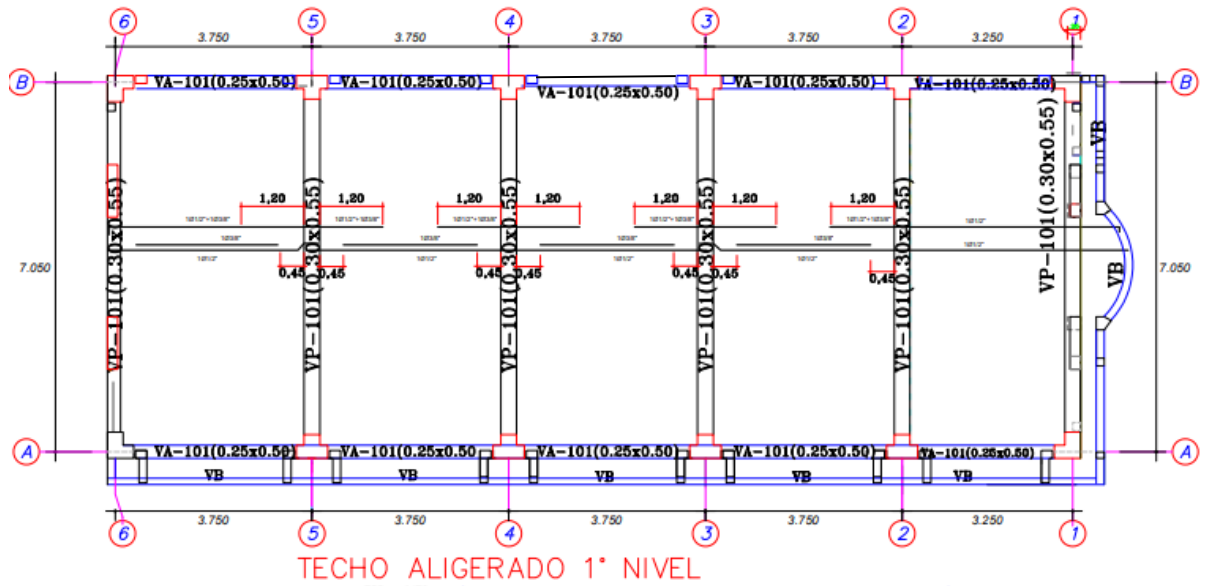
6 5 4 3 2 1

3.750 3.750 3.750 3.750 3.250

B

VA-101(0.25x0.50) VA-101(0.25x0.50) VA-101(0.25x0.50) VA-101(0.25x0.50) VA-101(0.25x0.50)

B

VB

7.050

VP-101(0.30x0.55)

1,20 1,20 1,20 1,20 1,20 1,20 1,20

VP-101(0.30x0.55) VP-101(0.30x0.55) VP-101(0.30x0.55) VP-101(0.30x0.55)

0,45 0,45 0,45 0,45 0,45 0,45 0,45

VP-101(0.30x0.55)

VB

7.050

A

VA-101(0.25x0.50) VA-101(0.25x0.50) VA-101(0.25x0.50) VA-101(0.25x0.50) VA-101(0.25x0.50)

A

VB VB VB VB VB

3.750 3.750 3.750 3.750 3.250

6 5 4 3 2 1

TECHO ALIGERADO 1° NIVEL